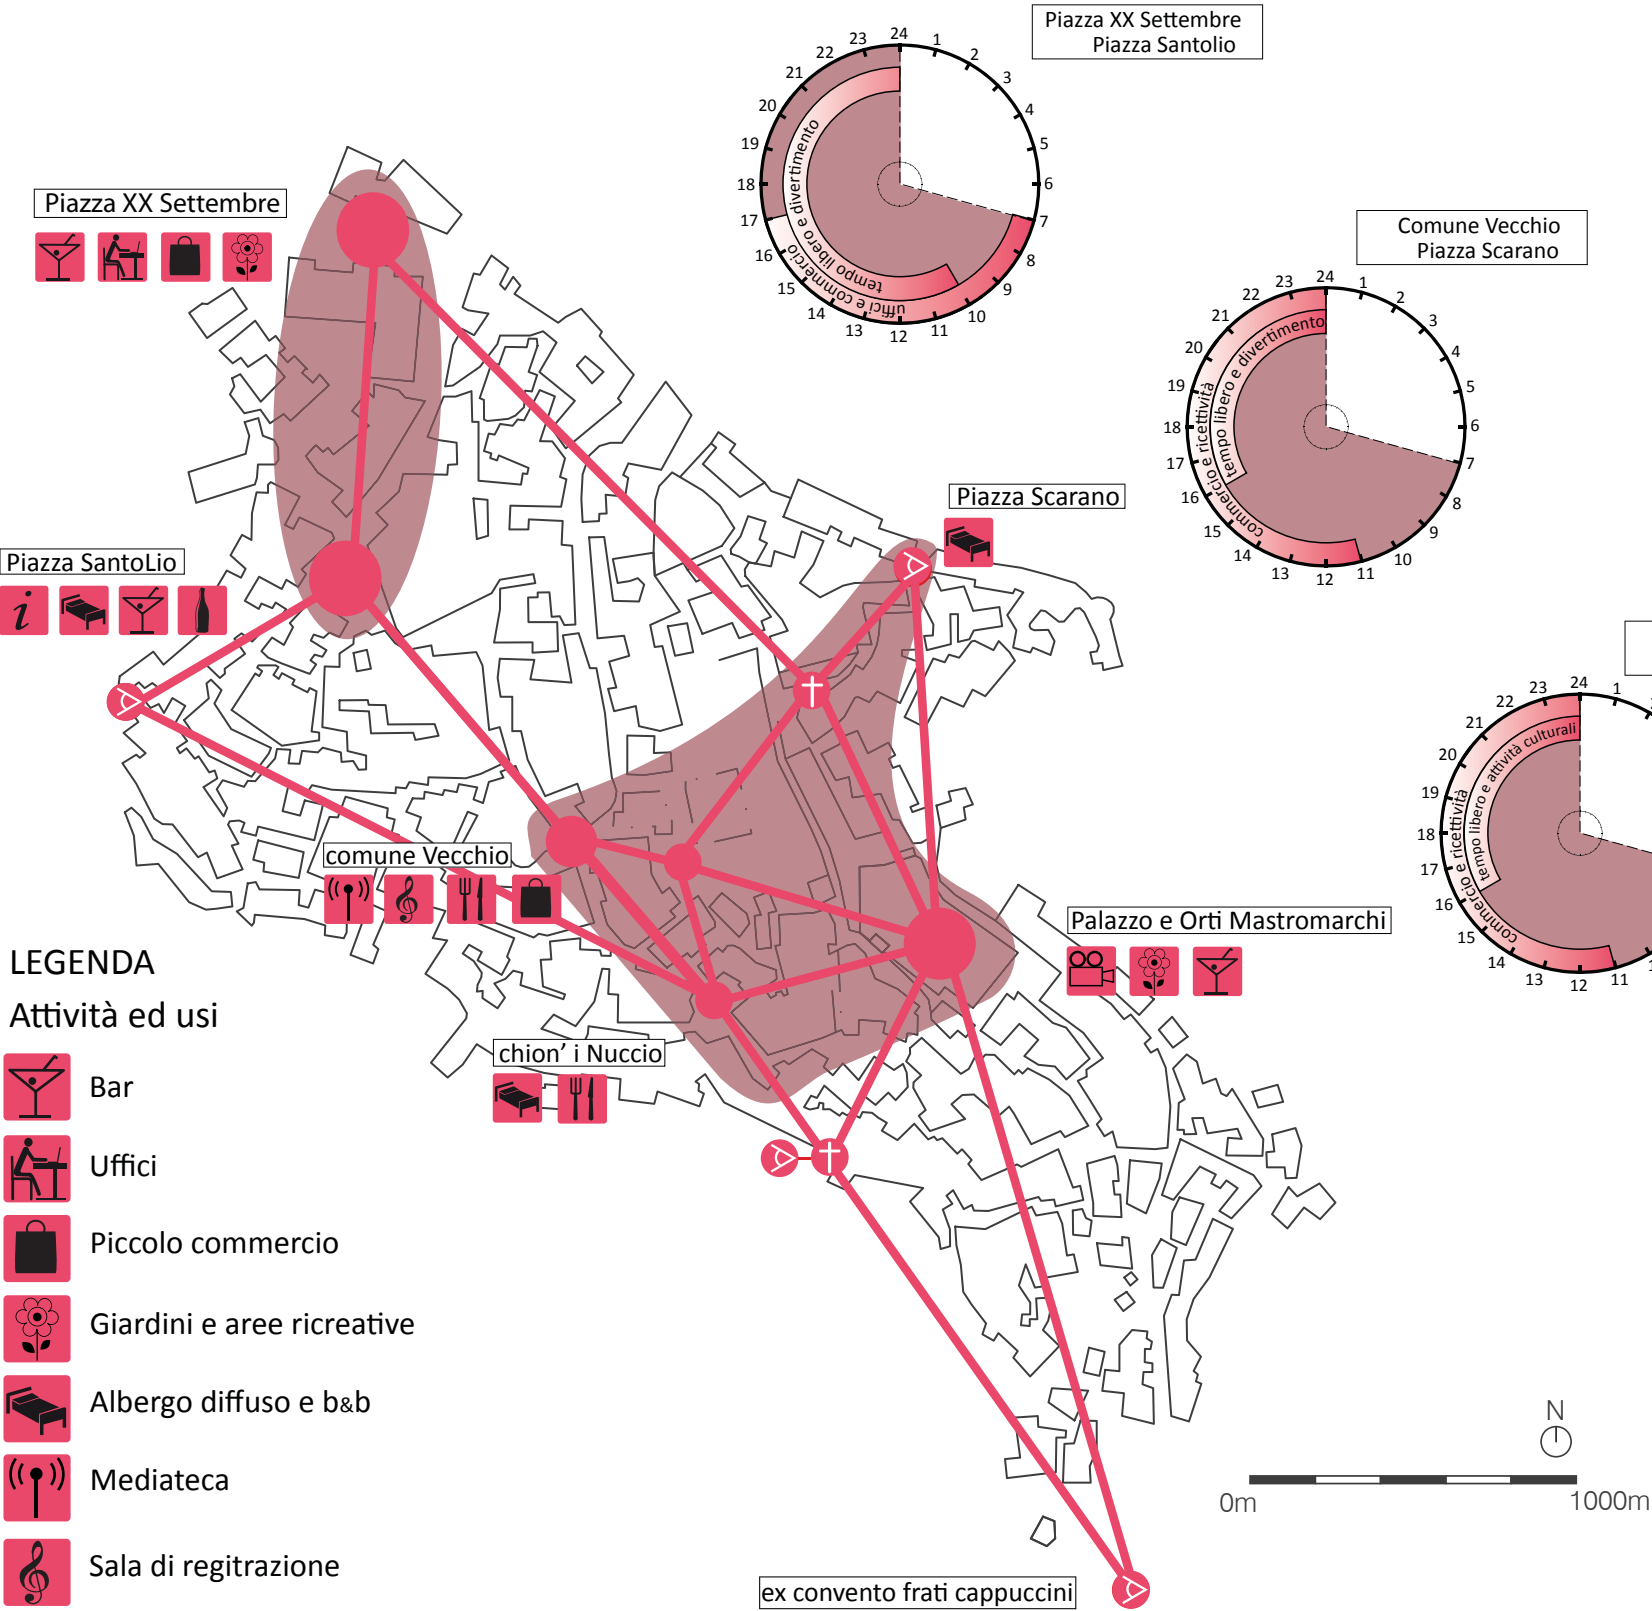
Piazza XX Settembre
Piazza Santolio

24 1 2 3 4 5 6 7 8 9 10 11 12 13 14 15 16 17 18 19 20 21 22 23

tempo libero e divertimento
uffici e commercio
tempo libero

Comune Vecchio
Piazza Scarano

24 1 2 3 4 5 6 7 8 9 10 11 12 13 14 15 16 17 18 19 20 21 22 23

commercio e ricettività
tempo libero e divertimento

24 1 21 22 23 20 19 18 17 16 15 14 13 12 11

commercio e ricettività
tempo libero e attività culturali

Piazza XX Settembre

Piazza SantoLio

Piazza Scarano

comune Vecchio

Palazzo e Orti Mastromarchi

chion' i Nuccio

ex convento frati cappuccini

LEGENDA
Attività ed usi

Bar
Uffici
Piccolo commercio
Giardini e aree ricreative
Albergo diffuso e b&b
Mediateca
Sala di regitrazione

N

0m
1000m